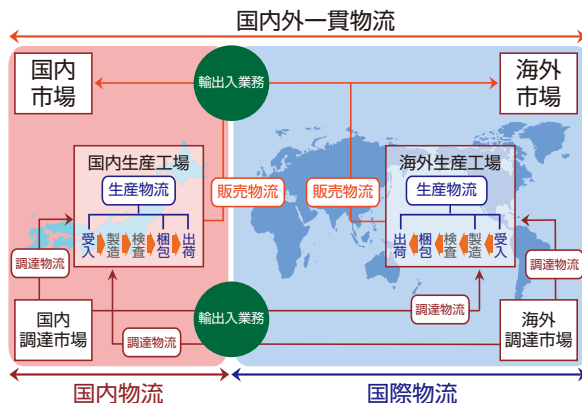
国内外一貫物流

国内市場

輸出入業務

海外市場

国内生産工場

生産物流

受入 製造 検査 梱包 出荷

販売物流

販売物流

海外生産工場

生産物流

出荷 梱包 検査 製造 受入

調達物流

調達物流

調達物流

国内調達市場

調達物流

輸出入業務

海外調達市場

国内物流

国際物流